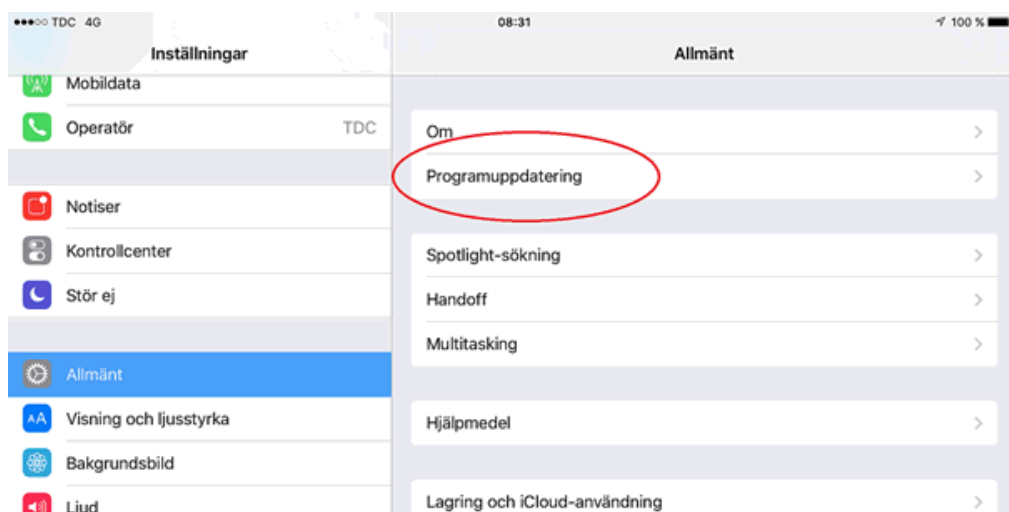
●●●○○ TDC 4G

08:31

100 %

Inställningar

Mobildata

Operatör TDC

Notiser

Kontrollcenter

Stör ej

Allmänt

Visning och ljusstyrka

Bakgrundsbild

Ljud

Allmänt

Om

Programuppdatering

Spotlight-sökning

Handoff

Multitasking

Hjälpmedel

Lagring och iCloud-användning